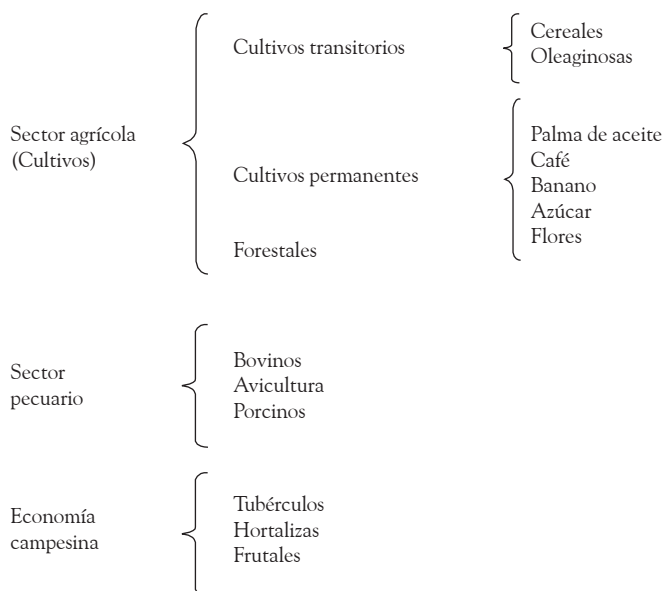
Sector agrícola
(Cultivos)

Cultivos transitorios

Cereales
Oleaginosas

Cultivos permanentes

Palma de aceite
Café
Banano
Azúcar
Flores

Forestales

Sector
pecuario

Bovinos
Avicultura
Porcinos

Economía
campesina

Tubérculos
Hortalizas
Frutales